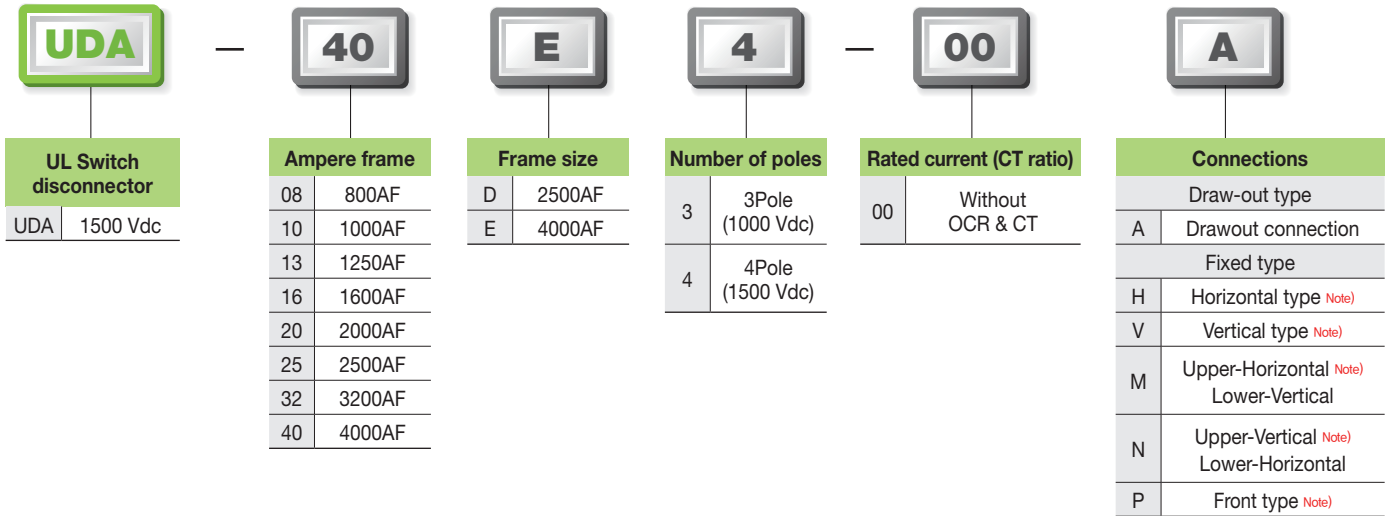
UDA — 40 E 4 — 00 A

| UL Switch disconnector | |
|---|---|
| UDA | 1500 Vdc |

| Ampere frame | |
|---|---|
| 08 | 800AF |
| 10 | 1000AF |
| 13 | 1250AF |
| 16 | 1600AF |
| 20 | 2000AF |
| 25 | 2500AF |
| 32 | 3200AF |
| 40 | 4000AF |

| Frame size | |
|---|---|
| D | 2500AF |
| E | 4000AF |

| Number of poles | |
|---|---|
| 3 | 3Pole (1000 Vdc) |
| 4 | 4Pole (1500 Vdc) |

| Rated current (CT ratio) | |
|---|---|
| 00 | Without OCR & CT |

| Connections | |
|---|---|
| Draw-out type | |
| A | Drawout connection |
| Fixed type | |
| H | Horizontal type Note) |
| V | Vertical type Note) |
| M | Upper-Horizontal Note) Lower-Vertical |
| N | Upper-Vertical Note) Lower-Horizontal |
| P | Front type Note) |